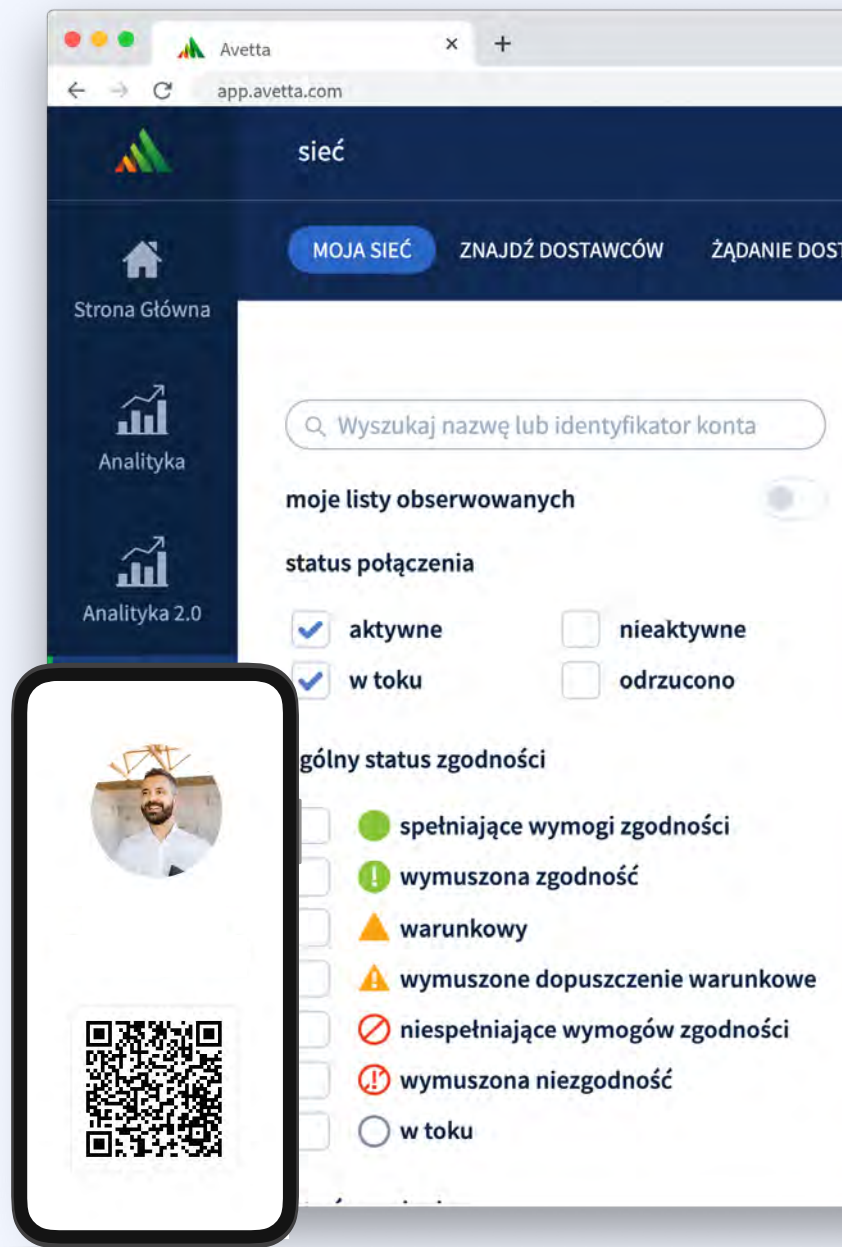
Avetta
app.avetta.com

sieć

Strona Główna
Analityka
Analityka 2.0

MOJA SIEĆ
ZNAJDŹ DOSTAWCÓW
ŻĄDANIE DOST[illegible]

Wyszukaj nazwę lub identyfikator konta

moje listy obserwowanych

status połączenia

aktywne
nieaktywne
w toku
odrzucono

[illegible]gólny status zgodności

spełniające wymogi zgodności
wymuszona zgodność
warunkowy
wymuszone dopuszczenie warunkowe
niespełniające wymogów zgodności
wymuszona niezgodność
w toku

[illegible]